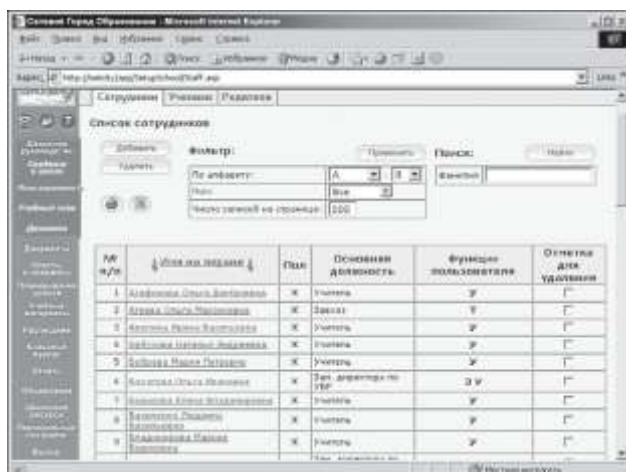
Сетевой Город Образование - Microsoft Internet Explorer

Файл Правка Вид Избранное Сервис Справка

Назад Поиск Избранное

Адрес http://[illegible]/asp/Setup/SchoolStaff.asp

Сотрудники | Ученики | Родители

Список сотрудников

Добавить

Удалить

Фильтр:

Применить

По алфавиту: А Я

Пол: Все

Число записей на странице: 200

Поиск:

Найти

Фамилия

| № п/п | Имя на экране | Пол | Основная должность | Функции пользователя | Отметка для удаления |
|---|---|---|---|---|---|
| 1 | Агафонова Ольга Викторовна | Ж | Учитель | У | |
| 2 | Агеева Ольга Марковна | Ж | Завхоз | Т | |
| 3 | Аксенова Ирина Васильевна | Ж | Учитель | У | |
| 4 | Арбузова Наталья Андреевна | Ж | Учитель | У | |
| 5 | Бобкова Мария Петровна | Ж | Учитель | У | |
| 6 | Васильева Ольга Ивановна | Ж | Зам. директора по УВР | З У | |
| 7 | Воронова Елена Владимировна | Ж | Учитель | У | |
| 8 | Баранова Людмила Васильевна | Ж | Учитель | У | |
| 9 | Владимирова Мария Борисовна | Ж | Учитель | У | |

Местная интрасеть